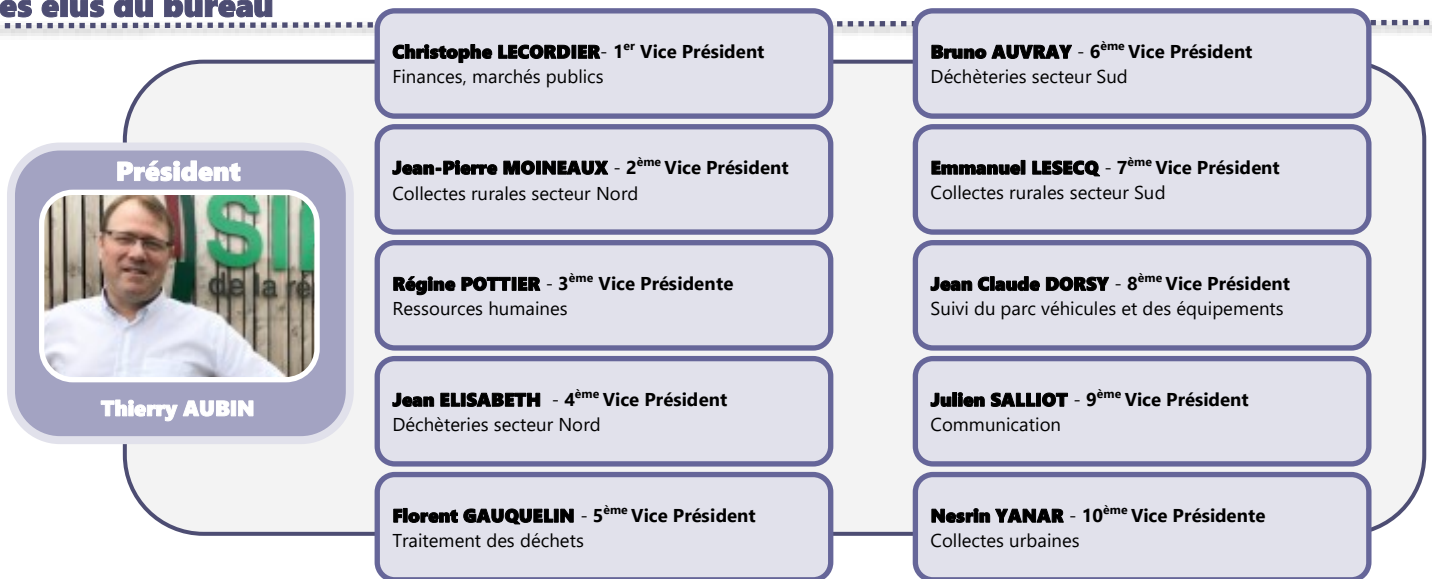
es élus du bureau

Président

Thierry AUBIN

Christophe LECORDIER- 1$^{er}$ Vice Président
Finances, marchés publics

Jean-Pierre MOINEAUX - 2$^{ème}$ Vice Président
Collectes rurales secteur Nord

Régine POTTIER - 3$^{ème}$ Vice Présidente
Ressources humaines

Jean ELISABETH - 4$^{ème}$ Vice Président
Déchèteries secteur Nord

Florent GAUQUELIN - 5$^{ème}$ Vice Président
Traitement des déchets

Bruno AUVRAY - 6$^{ème}$ Vice Président
Déchèteries secteur Sud

Emmanuel LESECQ - 7$^{ème}$ Vice Président
Collectes rurales secteur Sud

Jean Claude DORSY - 8$^{ème}$ Vice Président
Suivi du parc véhicules et des équipements

Julien SALLIOT - 9$^{ème}$ Vice Président
Communication

Nesrin YANAR - 10$^{ème}$ Vice Présidente
Collectes urbaines